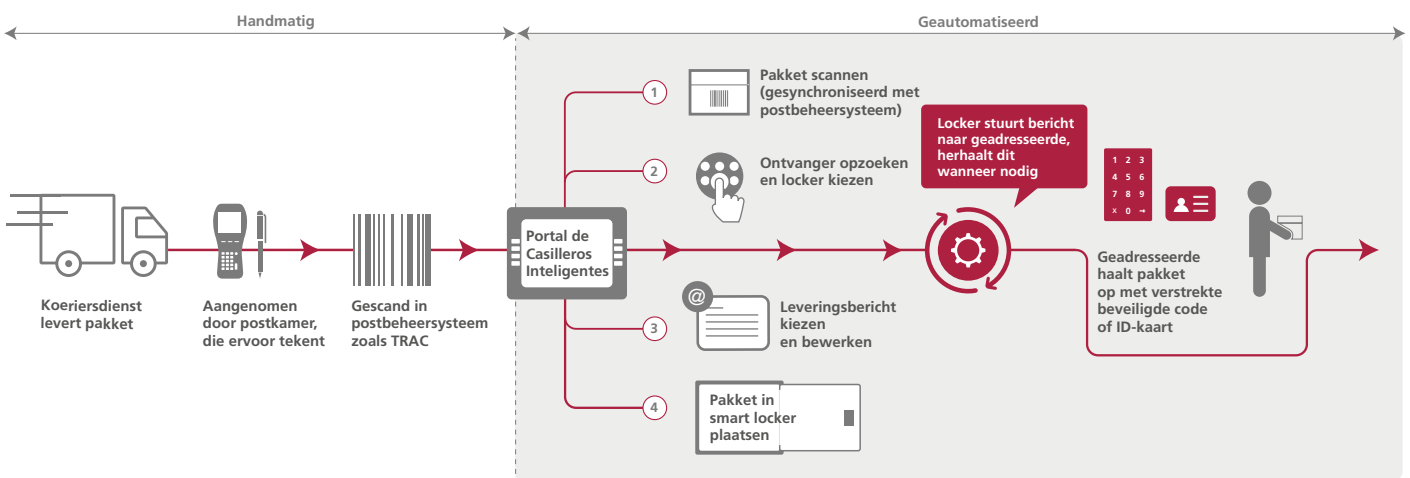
Handmatig

Geautomatiseerd

Koeriersdienst levert pakket

Aangenomen door postkamer, die ervoor tekent

Gescand in postbeheersysteem zoals TRAC

Portal de Casilleros Inteligentes

1

Pakket scannen (gesynchroniseerd met postbeheersysteem)

2

Ontvanger opzoeken en locker kiezen

3

@

Leveringsbericht kiezen en bewerken

4

Pakket in smart locker plaatsen

Locker stuurt bericht naar geadresseerde, herhaalt dit wanneer nodig

1 2 3
4 5 6
7 8 9
x 0 →

Geadresseerde haalt pakket op met verstrekte beveiligde code of ID-kaart